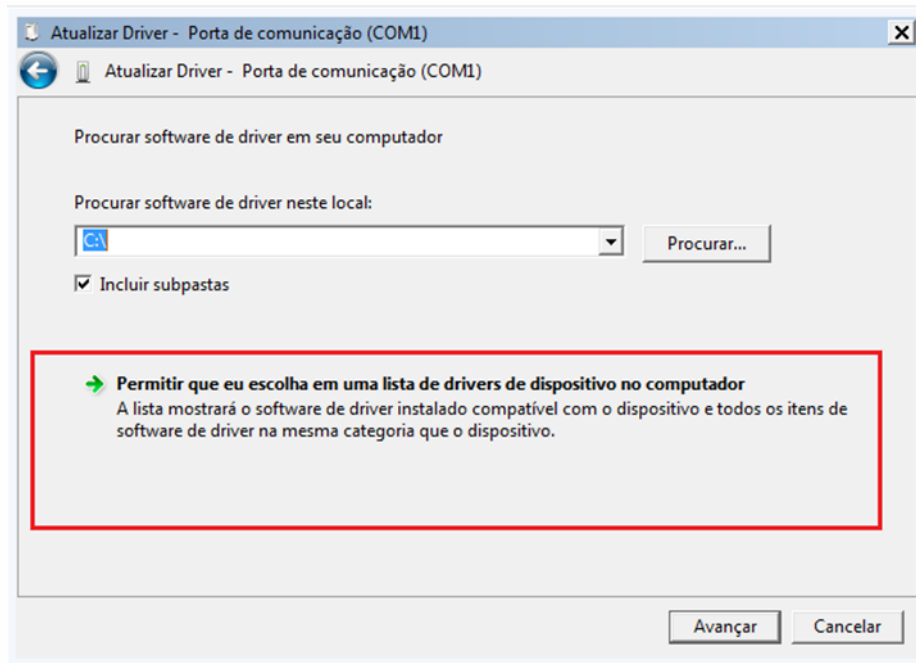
Atualizar Driver - Porta de comunicação (COM1)

Atualizar Driver - Porta de comunicação (COM1)

Procurar software de driver em seu computador

Procurar software de driver neste local:

C:\

Procurar...

Incluir subpastas

Permitir que eu escolha em uma lista de drivers de dispositivo no computador
A lista mostrará o software de driver instalado compatível com o dispositivo e todos os itens de software de driver na mesma categoria que o dispositivo.

Avançar

Cancelar